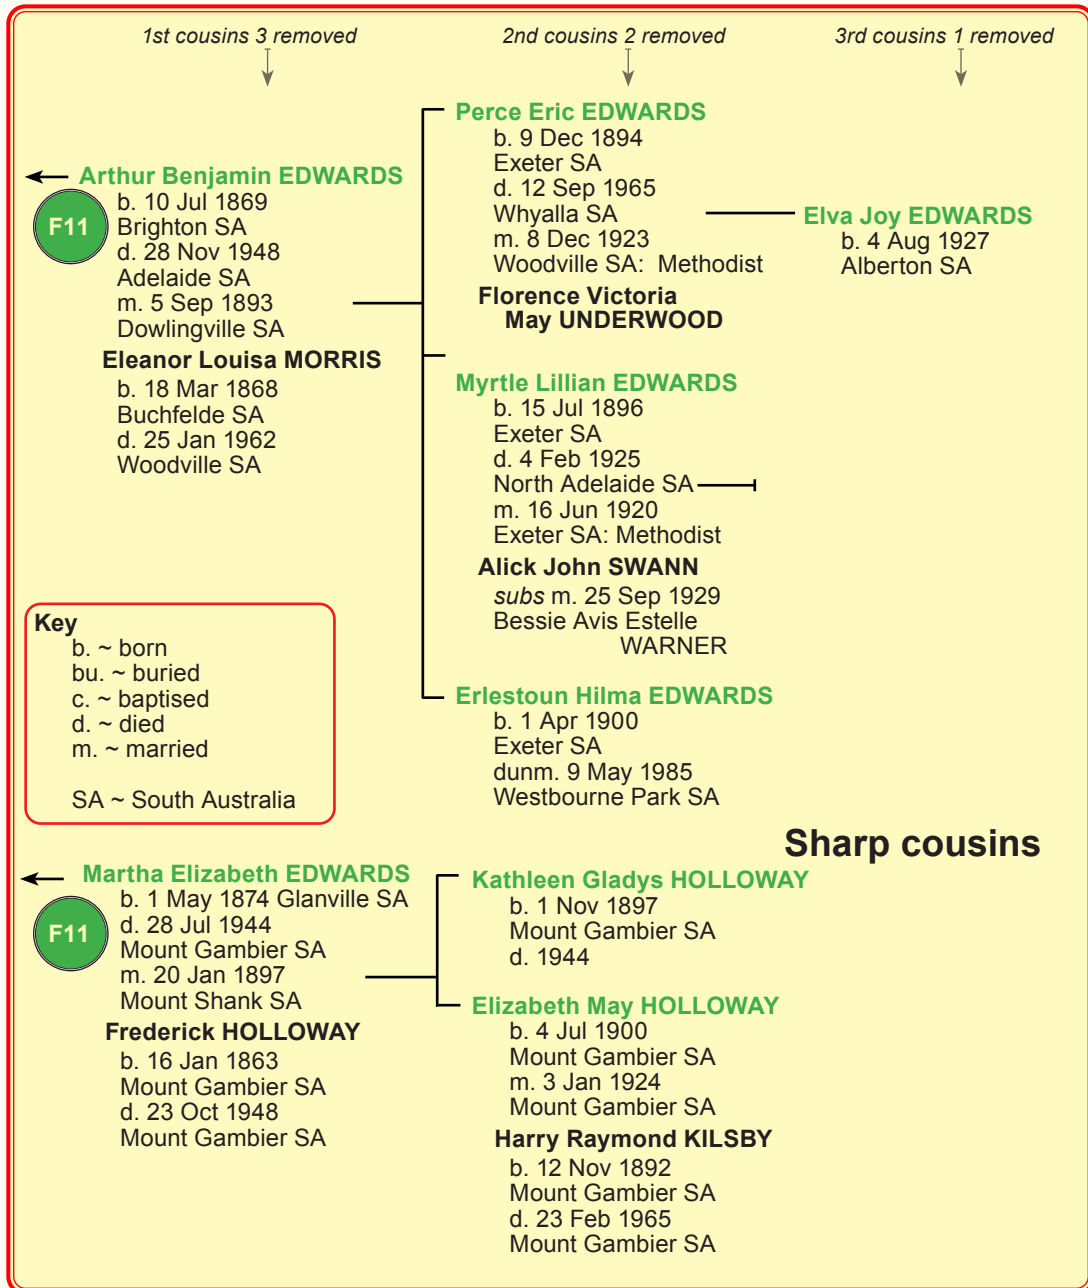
1st cousins 3 removed

2nd cousins 2 removed

3rd cousins 1 removed

F11

Arthur Benjamin EDWARDS
b. 10 Jul 1869
Brighton SA
d. 28 Nov 1948
Adelaide SA
m. 5 Sep 1893
Dowlingville SA

Eleanor Louisa MORRIS
b. 18 Mar 1868
Buchfelde SA
d. 25 Jan 1962
Woodville SA

Perce Eric EDWARDS
b. 9 Dec 1894
Exeter SA
d. 12 Sep 1965
Whyalla SA
m. 8 Dec 1923
Woodville SA: Methodist

Florence Victoria May UNDERWOOD

Elva Joy EDWARDS
b. 4 Aug 1927
Alberton SA

Myrtle Lillian EDWARDS
b. 15 Jul 1896
Exeter SA
d. 4 Feb 1925
North Adelaide SA
m. 16 Jun 1920
Exeter SA: Methodist

Alick John SWANN
*subs* m. 25 Sep 1929
Bessie Avis Estelle WARNER

Erlestoun Hilma EDWARDS
b. 1 Apr 1900
Exeter SA
dunm. 9 May 1985
Westbourne Park SA

Key
b. ~ born
bu. ~ buried
c. ~ baptised
d. ~ died
m. ~ married

SA ~ South Australia

Sharp cousins

F11

Martha Elizabeth EDWARDS
b. 1 May 1874 Glanville SA
d. 28 Jul 1944
Mount Gambier SA
m. 20 Jan 1897
Mount Shank SA

Frederick HOLLOWAY
b. 16 Jan 1863
Mount Gambier SA
d. 23 Oct 1948
Mount Gambier SA

Kathleen Gladys HOLLOWAY
b. 1 Nov 1897
Mount Gambier SA
d. 1944

Elizabeth May HOLLOWAY
b. 4 Jul 1900
Mount Gambier SA
m. 3 Jan 1924
Mount Gambier SA

Harry Raymond KILSBY
b. 12 Nov 1892
Mount Gambier SA
d. 23 Feb 1965
Mount Gambier SA